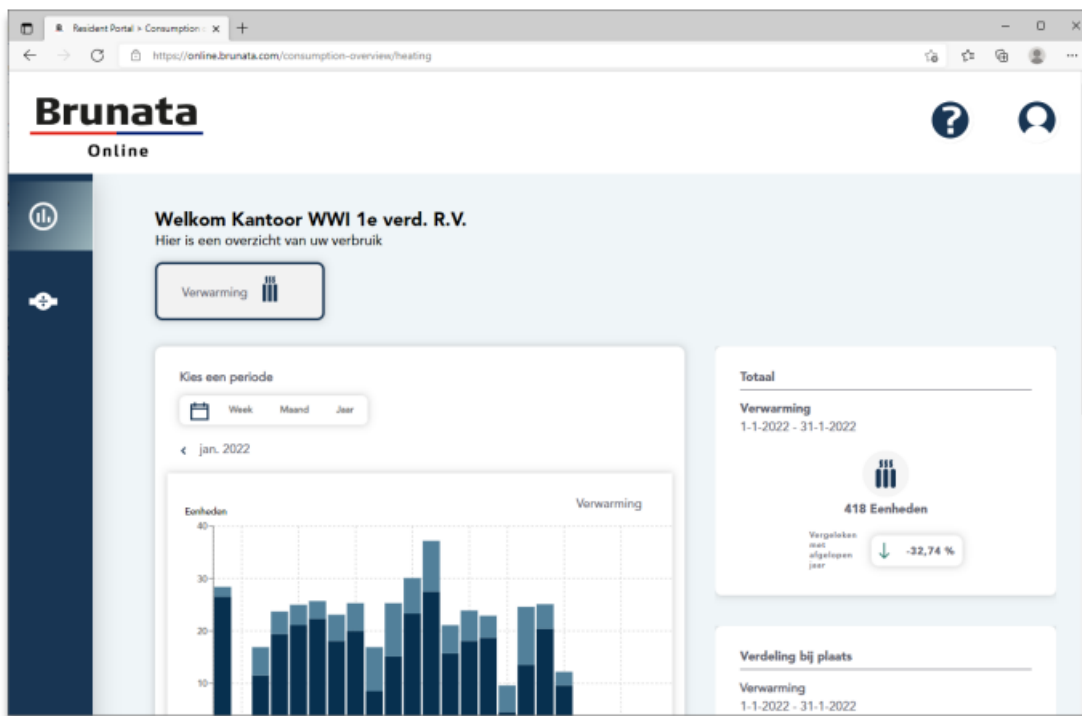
Resident Portal > Consumption ×

https://online.brunata.com/consumption-overview/heating

Brunata
Online

Welkom Kantoor WWI 1e verd. R.V.
Hier is een overzicht van uw verbruik

Verwarming

Kies een periode

Week Maand Jaar

jan. 2022

Eenheden

Verwarming

40
30
20
10

Totaal

Verwarming
1-1-2022 - 31-1-2022

418 Eenheden

Vergeleken met afgelopen jaar

-32,74 %

Verdeling bij plaats

Verwarming
1-1-2022 - 31-1-2022